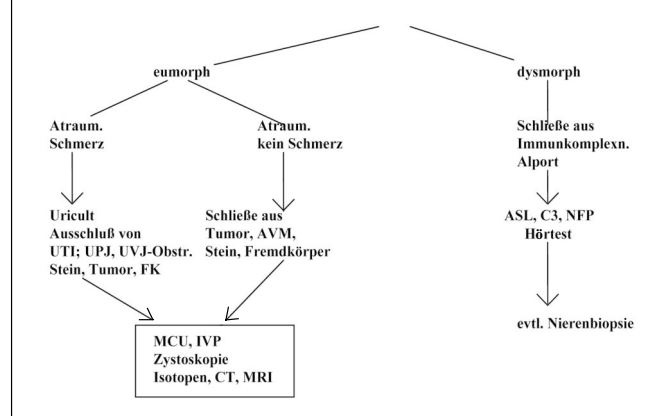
eumorph

dysmorph

Atraum.
Schmerz

Atraum.
kein Schmerz

Schließe aus
Immunkomplexn.
Alport

Uricult
Ausschluß von
UTI; UPJ, UVJ-Obstr.
Stein, Tumor, FK

Schließe aus
Tumor, AVM,
Stein, Fremdkörper

ASL, C3, NFP
Hörtest

MCU, IVP
Zystoskopie
Isotopen, CT, MRI

evtl. Nierenbiopsie